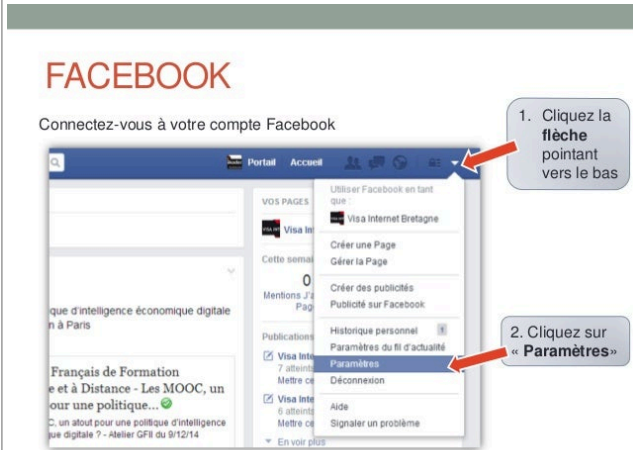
FACEBOOK

Connectez-vous à votre compte Facebook

1. Cliquez la **flèche** pointant vers le bas

Portail Accueil

VOS PAGES

Visa Int

Cette semai

0

Mentions J'a

Pag

Publications

Visa Inte

7 atteints

Mettre ce

Visa Inte

6 atteints

Mettre ce

En voir plus

Utiliser Facebook en tant que :

Visa Internet Bretagne

Créer une Page

Gérer la Page

Créer des publicités

Publicité sur Facebook

Historique personnel

Paramètres du fil d'actualité

Paramètres

Déconnexion

Aide

Signaler un problème

2. Cliquez sur « **Paramètres** »

que d'intelligence économique digitale à Paris

Français de Formation

e et à Distance - Les MOOC, un

our une politique...

C, un atout pour une politique d'intelligence

que digitale ? - Atelier GFII du 9/12/14